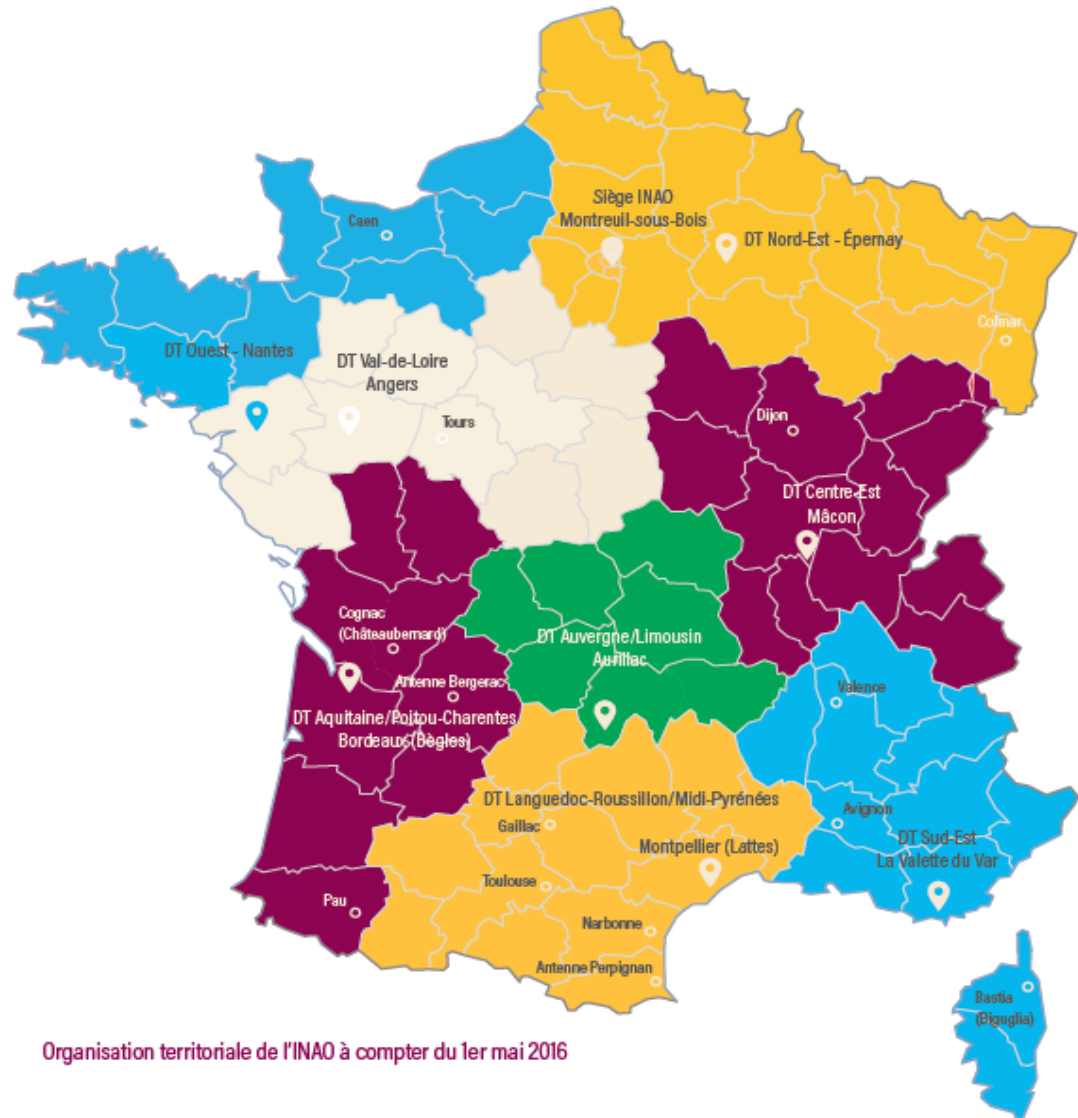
Siège INAO
Montreuil-sous-Bois

DT Nord-Est - Épernay

Caen

Colmar

DT Ouest - Nantes

DT Val-de-Loire
Angers

Tours

Dijon

DT Centre-Est
Mâcon

Cognac
(Châteaubernard)

DT Auvergne/Limousin
Aurillac

Antenne Bergerac

DT Aquitaine/Poitou-Charentes
Bordeaux (Bègles)

Valence

DT Languedoc-Roussillon/Midi-Pyrénées

Gaillac

Montpellier (Lattes)

Avignon

DT Sud-Est
La Valette du Var

Toulouse

Pau

Narbonne

Antenne Perpignan

Bastia
(Biguglia)

Organisation territoriale de l'INAO à compter du 1er mai 2016